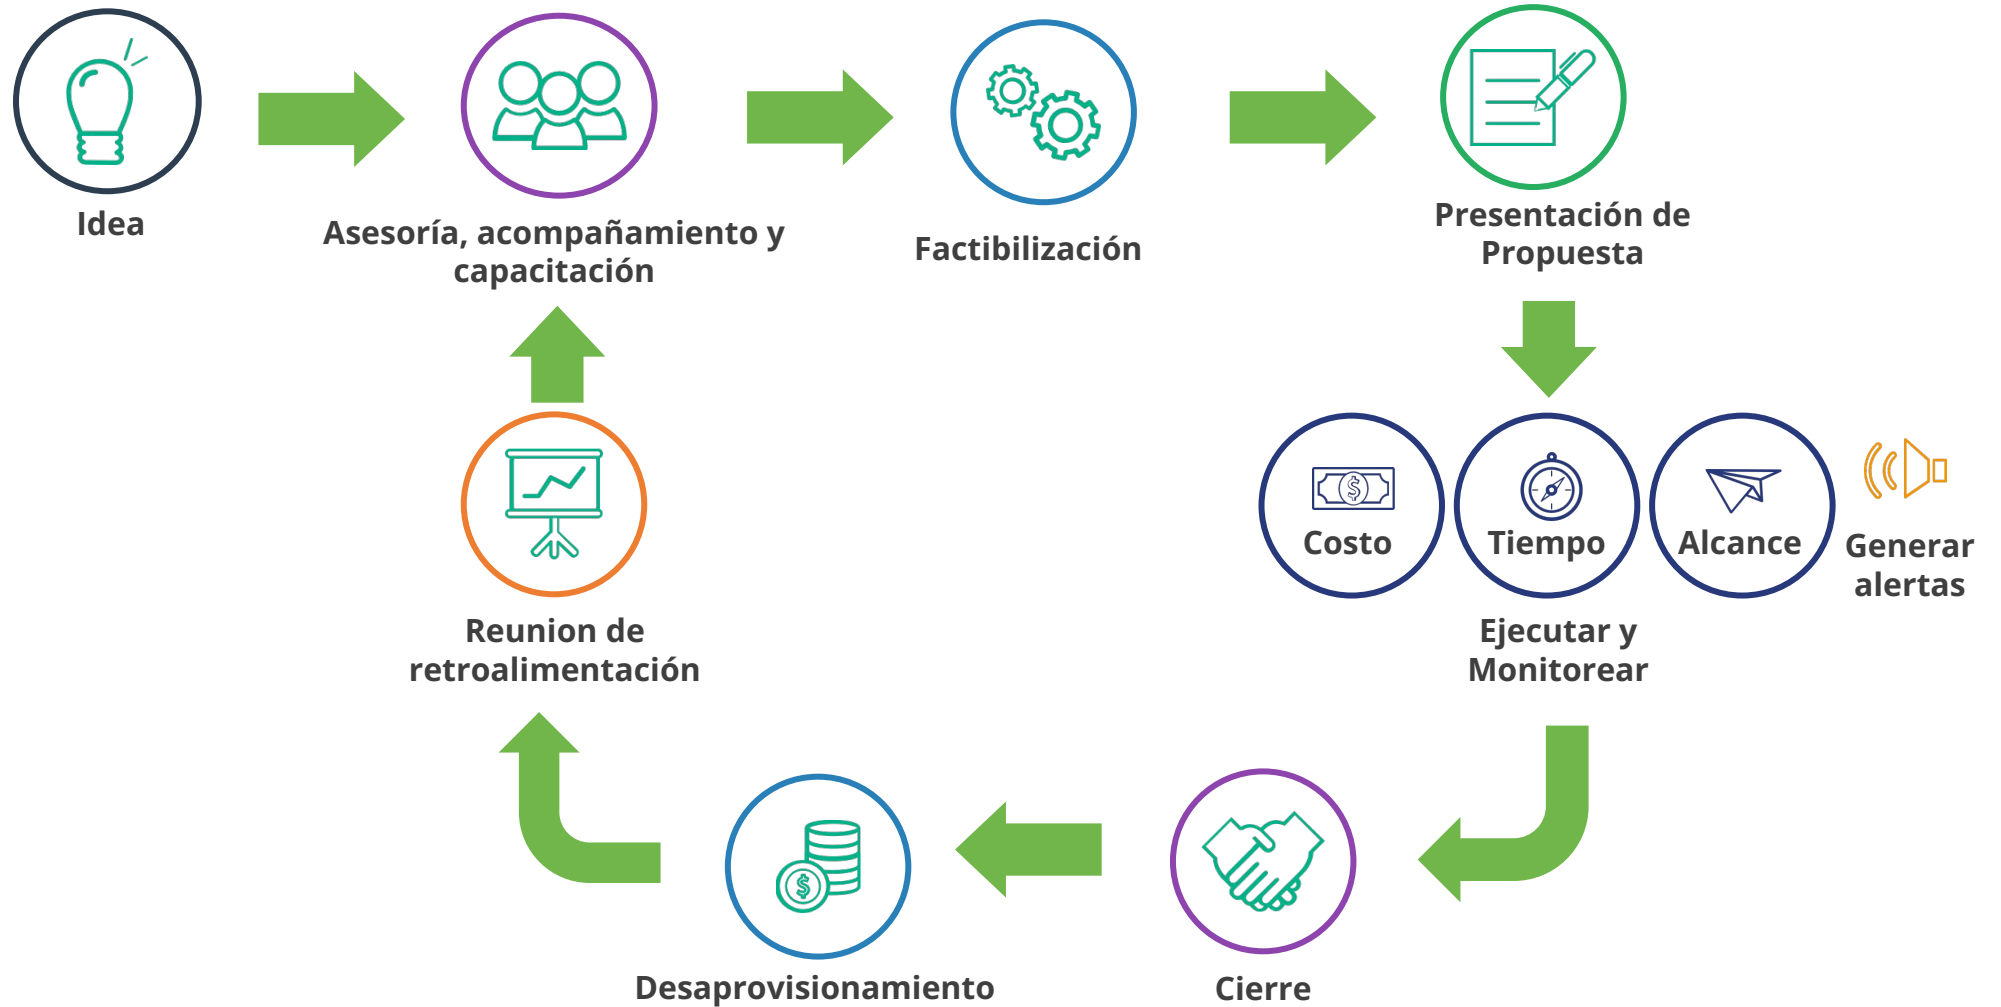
Idea

Asesoría, acompañamiento y capacitación

Factibilización

Presentación de Propuesta

Costo

Tiempo

Alcance

Generar alertas

Ejecutar y Monitorear

Cierre

Desaprovisionamiento

Reunion de retroalimentación